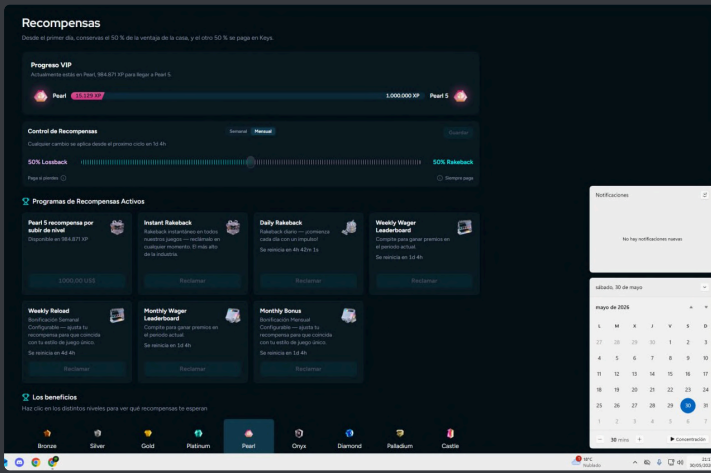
Recompensas

Desde el primer día, conservas el 50 % de la ventaja de la casa, y el otro 50 % se paga en Keys.

Progreso VIP

Actualmente estás en Pearl, 984.871 XP para llegar a Pearl 5

Pearl 15.129 XP 1.000.000 XP Pearl 5

Control de Recompensas

Semanal Manual

Guardar

Cualquier cambio se aplica desde el proximo ciclo en 1d 4h

50% Losback

50% Rakeback

Paga si pierdes

Siempre paga

Programas de Recompensas Activos

Pearl 5 recompensa por subir de nivel

Disponible en 984.871 XP

1000.00 US$

Instant Rakeback

Rakeback instantáneo en todos nuestros juegos — reclámalo en cualquier momento. El más alto de la industria.

Reclamar

Daily Rakeback

Rakeback diario — ¡comienza cada día con un impulso!

Se reinicia en 4h 42m 1s

Reclamar

Weekly Wager Leaderboard

Compite para ganar premios en el periodo actual.

Se reinicia en 1d 4h

Reclamar

Weekly Reload

Bonificación Semanal Configurable — ajusta tu recompensa para que coincida con tu estilo de juego único.

Se reinicia en 4d 4h

Reclamar

Monthly Wager Leaderboard

Compite para ganar premios en el periodo actual.

Se reinicia en 1d 4h

Reclamar

Monthly Bonus

Bonificación Mensual Configurable — ajusta tu recompensa para que coincida con tu estilo de juego único.

Se reinicia en 1d 4h

Reclamar

Los beneficios

Haz clic en los distintos niveles para ver qué recompensas te esperan

Bronze Silver Gold Platinum Pearl Onyx Diamond Palladium Castle

Notificaciones

No hay notificaciones nuevas

sábado, 30 de mayo

mayo de 2026

| L | M | X | J | V | S | D |
|---|---|---|---|---|---|---|
| 27 | 28 | 29 | 30 | 1 | 2 | 3 |
| 4 | 5 | 6 | 7 | 8 | 9 | 10 |
| 11 | 12 | 13 | 14 | 15 | 16 | 17 |
| 18 | 19 | 20 | 21 | 22 | 23 | 24 |
| 25 | 26 | 27 | 28 | 29 | 30 | 31 |
| 1 | 2 | 3 | 4 | 5 | 6 | 7 |

− 30 mins + Concentración

19°C Nublado

21:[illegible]
30/05/202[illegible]